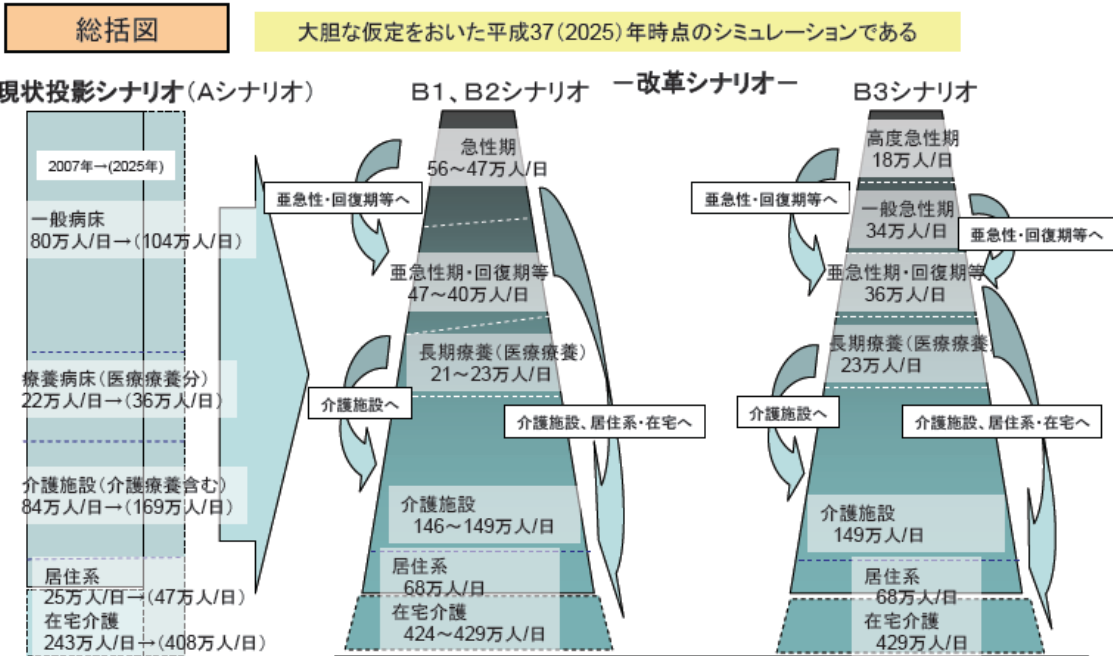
総括図

大胆な仮定をおいた平成37(2025)年時点のシミュレーションである

現状投影シナリオ(Aシナリオ)

2007年→(2025年)

一般病床
80万人/日→(104万人/日)

療養病床(医療療養分)
22万人/日→(36万人/日)

介護施設(介護療養含む)
84万人/日→(169万人/日)

居住系
25万人/日→(47万人/日)
在宅介護
243万人/日→(408万人/日)

ー改革シナリオー

B1、B2シナリオ

急性期
56～47万人/日

亜急性・回復期等へ

亜急性期・回復期等
47～40万人/日

長期療養(医療療養)
21～23万人/日

介護施設へ

介護施設、居住系・在宅へ

介護施設
146～149万人/日

居住系
68万人/日

在宅介護
424～429万人/日

B3シナリオ

高度急性期
18万人/日

亜急性・回復期等へ

一般急性期
34万人/日

亜急性・回復期等へ

亜急性期・回復期等
36万人/日

長期療養(医療療養)
23万人/日

介護施設へ

介護施設、居住系・在宅へ

介護施設
149万人/日

居住系
68万人/日

在宅介護
429万人/日